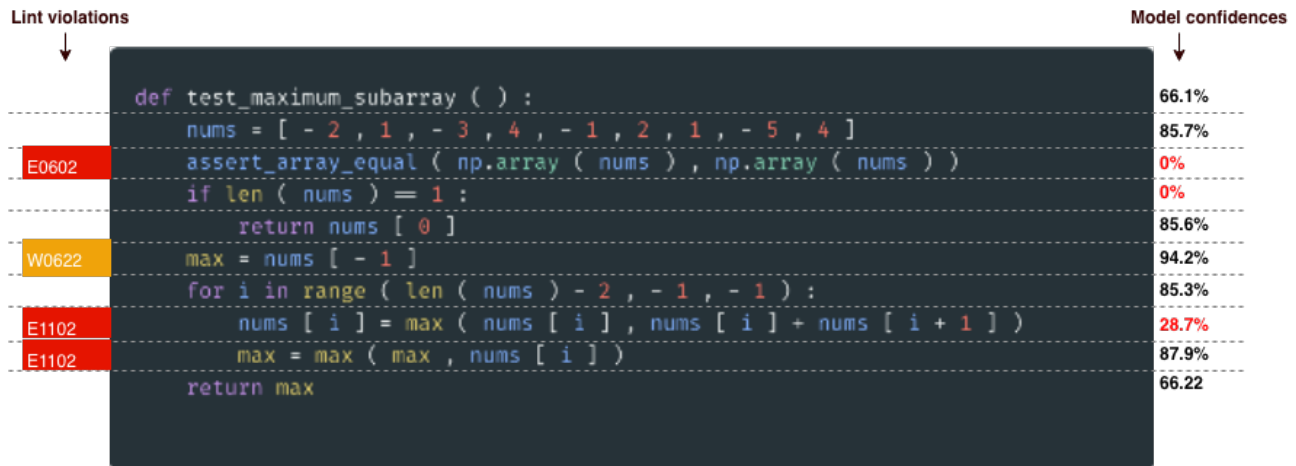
Lint violations

Model confidences

def test_maximum_subarray ( ) :
nums = [ - 2 , 1 , - 3 , 4 , - 1 , 2 , 1 , - 5 , 4 ]
assert_array_equal ( np.array ( nums ) , np.array ( nums ) )
if len ( nums ) == 1 :
return nums [ 0 ]
max = nums [ - 1 ]
for i in range ( len ( nums ) - 2 , - 1 , - 1 ) :
nums [ i ] = max ( nums [ i ] , nums [ i ] + nums [ i + 1 ] )
max = max ( max , nums [ i ] )
return max

E0602
W0622
E1102
E1102

66.1%
85.7%
0%
0%
85.6%
94.2%
85.3%
28.7%
87.9%
66.22